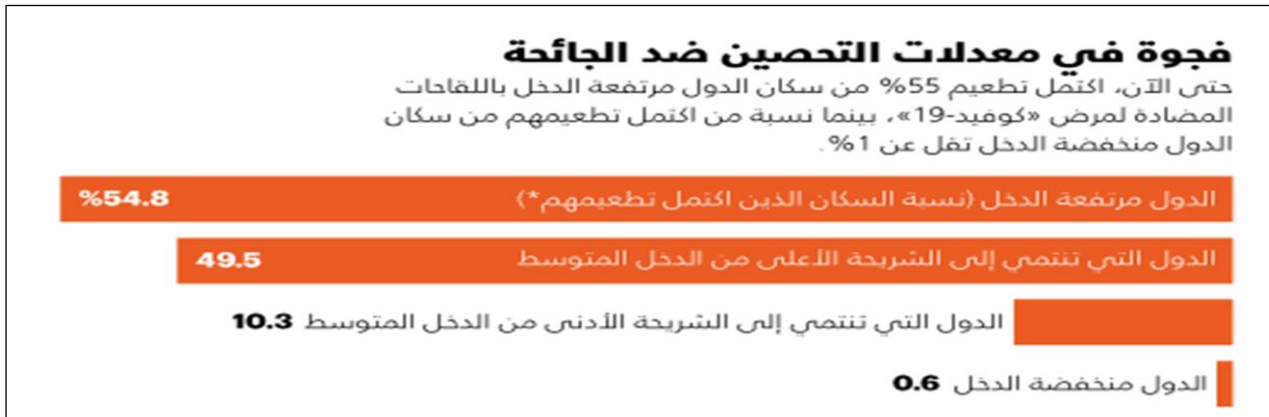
فجوة في معدلات التحصين ضد الجائحة

حتى الآن، اكتمل تطعيم 55% من سكان الدول مرتفعة الدخل باللقاحات المضادة لمرض «كوفيد-19»، بينما نسبة من اكتمل تطعيمهم من سكان الدول منخفضة الدخل تقل عن 1%.

الدول مرتفعة الدخل (نسبة السكان الذين اكتمل تطعيمهم*) 54.8%

الدول التي تنتمي إلى الشريحة الأعلى من الدخل المتوسط 49.5

الدول التي تنتمي إلى الشريحة الأدنى من الدخل المتوسط 10.3

الدول منخفضة الدخل 0.6